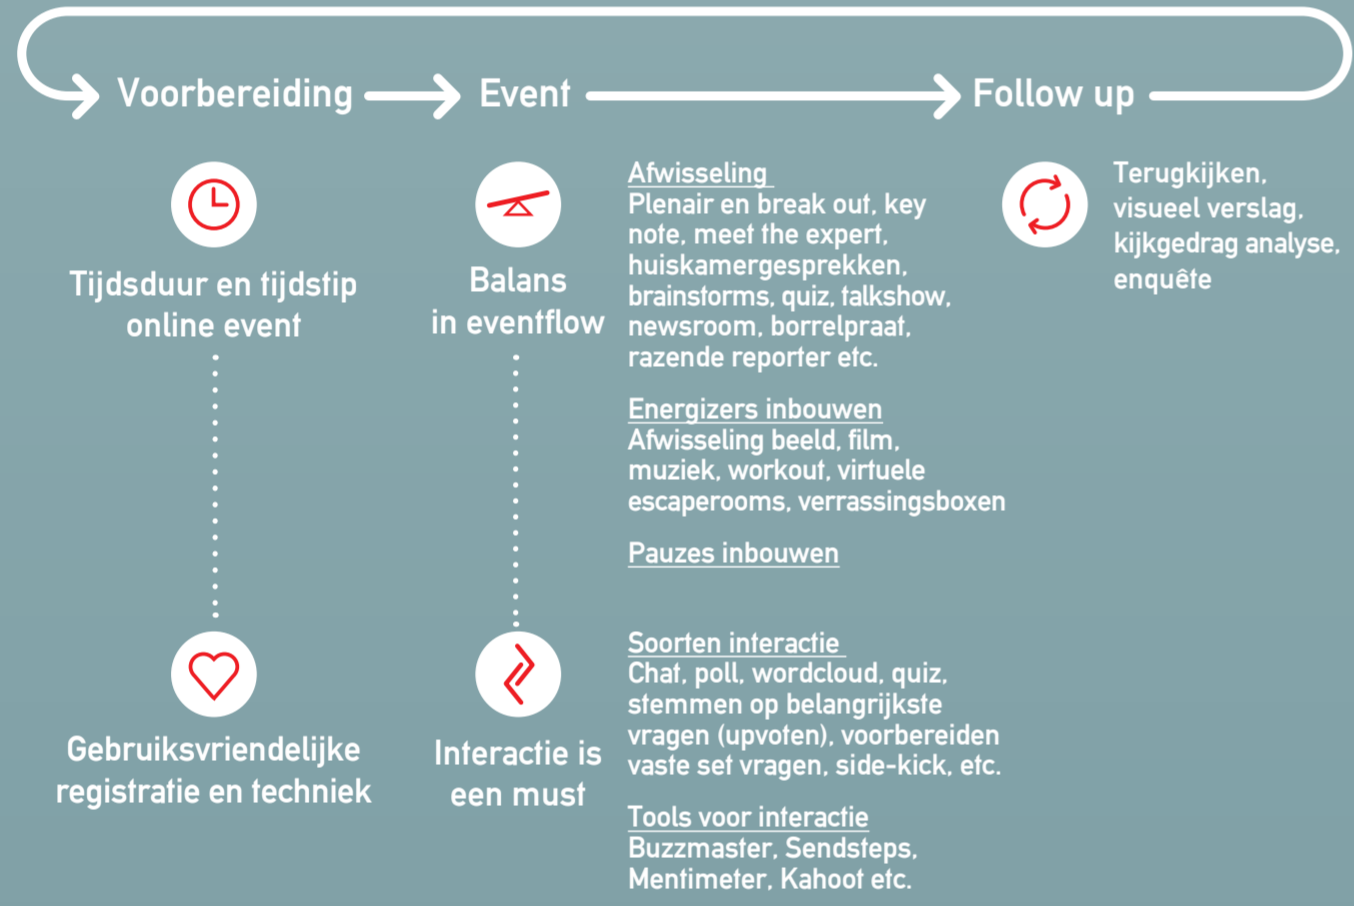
Voorbereiding

Event

Follow up

Tijdsduur en tijdstip online event

Gebruiksvriendelijke registratie en techniek

Balans in eventflow

Interactie is een must

Afwisseling
Plenair en break out, key note, meet the expert, huiskamergesprekken, brainstorms, quiz, talkshow, newsroom, borrelpraat, razende reporter etc.

Energizers inbouwen
Afwisseling beeld, film, muziek, workout, virtuele escaperooms, verrassingsboxen

Pauzes inbouwen

Soorten interactie
Chat, poll, wordcloud, quiz, stemmen op belangrijkste vragen (upvoten), voorbereiden vaste set vragen, side-kick, etc.

Tools voor interactie
Buzzmaster, Sendsteps, Mentimeter, Kahoot etc.

Terugkijken, visueel verslag, kijkgedrag analyse, enquête